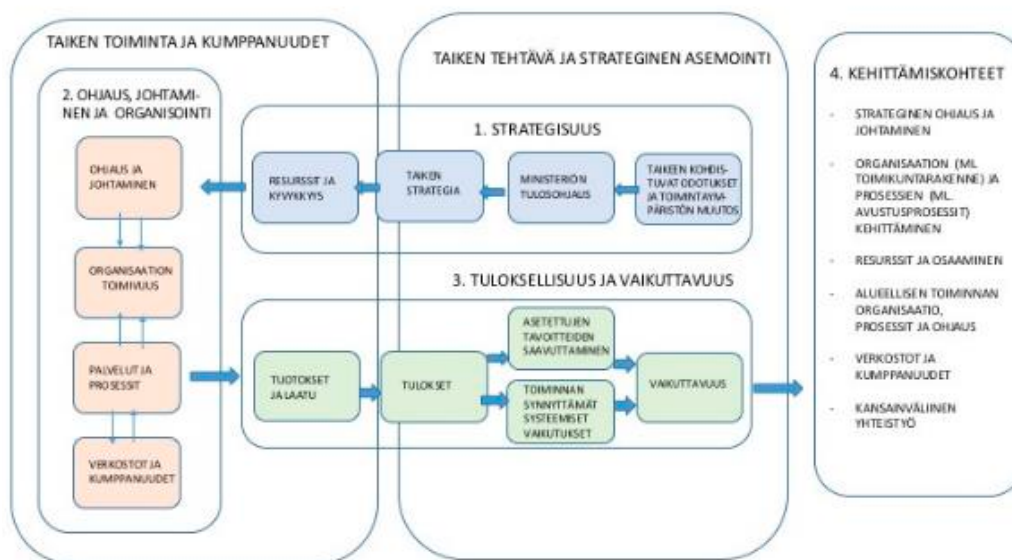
TAIKEN TOIMINTA JA KUMPPANUUDET

2. OHJAUS, JOHTAMINEN JA ORGANISOINTI

OHJAUS JA JOHTAMINEN

ORGANISAATION TOIMIVUUS

PALVELUT JA PROSESSIT

VERKOSTOT JA KUMPPANUUDET

TAIKEN TEHTÄVÄ JA STRATEGINEN ASEMOINTI

1. STRATEGISUUS

RESURSSIT JA KYVYKKYYS

TAIKEN STRATEGIA

MINISTERIÖN TULOSOHJAUS

TAIKEEN KOHDISTUVAT ODOTUKSET JA TOIMINTAYMPÄRISTÖN MUUTOS

3. TULOKSELLISUUS JA VAIKUTTAVUUS

TUOTOKSET JA LAATU

TULOKSET

ASETETTUJEN TAVOITTEIDEN SAAVUTTAMINEN

TOIMINNAN SYNNYTTÄMÄT SYSTEEMISET VAIKUTUKSET

VAIKUTTAVUUS

4. KEHITTÄMISKOHTEET

- STRATEGINEN OHJAUS JA JOHTAMINEN

- ORGANISAATION (ML TOIMIKUNTARAKENNE) JA PROSESSIEN (ML. AVUSTUSPROSESSIT) KEHITTÄMINEN

- RESURSSIT JA OSAAMINEN

- ALUEELLISEN TOIMINNAN ORGANISAATIO, PROSESSIT JA OHJAUS

- VERKOSTOT JA KUMPPANUUDET

- KANSAINVÄLINEN YHTEISTYÖ